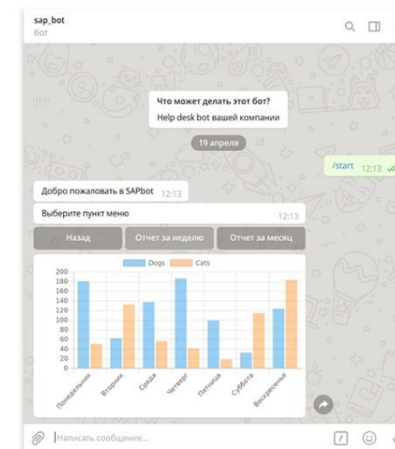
sap_bot
бот

Что может делать этот бот?
Help desk bot вашей компании

19 апреля

/start 12:13

Добро пожаловать в SAPbot 12:13

Выберите пункт меню 12:13

Назад
Отчет за неделю
Отчет за месяц

Dogs Cats

200
180
160
140
120
100
80
60
40
20
0

Понедельник
Вторник
Среда
Четверг
Пятница
Суббота
Воскресенье

Написать сообщение...